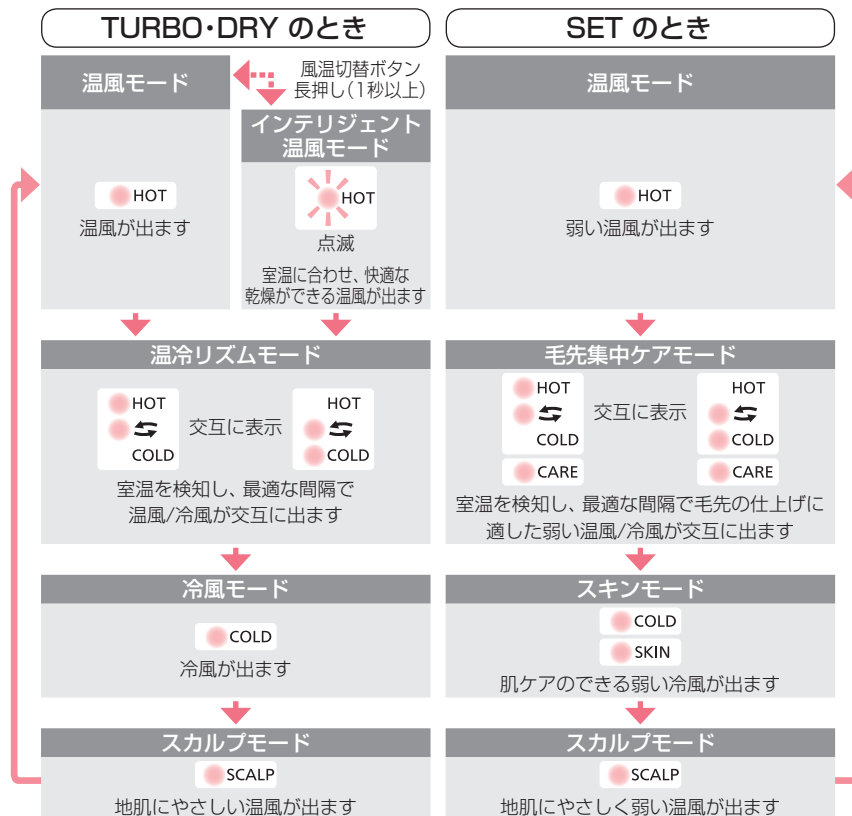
TURBO・DRY のとき

温風モード

HOT
温風が出ます

風温切替ボタン長押し(1秒以上)

インテリジェント温風モード

HOT
点滅
室温に合わせ、快適な乾燥ができる温風が出ます

温冷リズムモード

HOT
COLD
交互に表示
HOT
COLD

室温を検知し、最適な間隔で温風/冷風が交互に出ます

冷風モード

COLD
冷風が出ます

スカルプモード

SCALP
地肌にやさしい温風が出ます

SET のとき

温風モード

HOT
弱い温風が出ます

毛先集中ケアモード

HOT
COLD
交互に表示
HOT
COLD
CARE
CARE

室温を検知し、最適な間隔で毛先の仕上げに適した弱い温風/冷風が交互に出ます

スキンモード

COLD
SKIN
肌ケアのできる弱い冷風が出ます

スカルプモード

SCALP
地肌にやさしく弱い温風が出ます